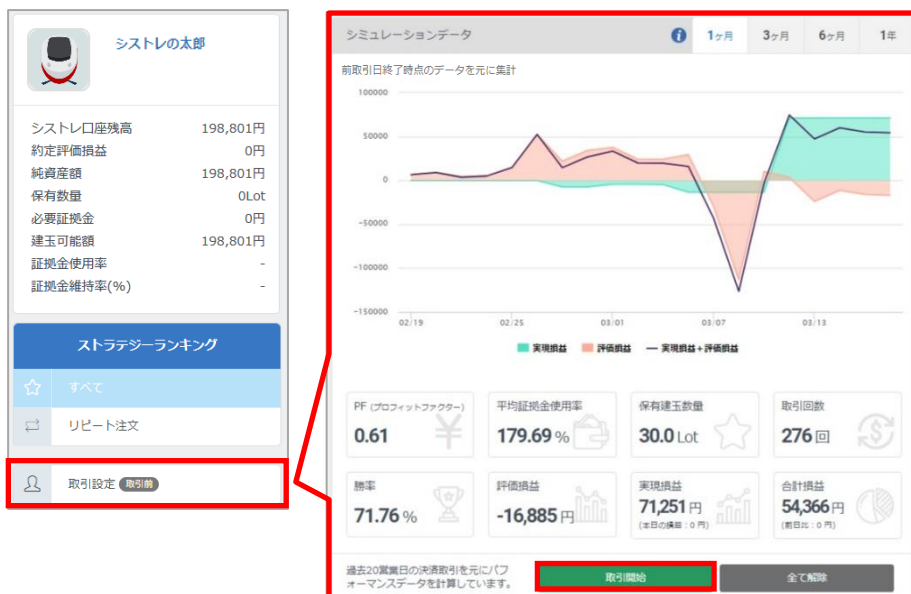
シストレの太郎

| | |
|---|---|
| シストレ口座残高 | 198,801円 |
| 約定評価損益 | 0円 |
| 純資産額 | 198,801円 |
| 保有数量 | 0Lot |
| 必要証拠金 | 0円 |
| 建玉可能額 | 198,801円 |
| 証拠金使用率 | - |
| 証拠金維持率(%) | - |

ストラテジーランキング

すべて

リピート注文

取引設定 取引前

シミュレーションデータ

1ヶ月 3ヶ月 6ヶ月 1年

前取引日終了時点のデータを元に集計

100000
50000
0
-50000
-100000
-150000

02/19 02/25 03/01 03/07 03/13

実現損益 評価損益 実現損益＋評価損益

PF (プロフィットファクター)
0.61

平均証拠金使用率
179.69 %

保有建玉数量
30.0 Lot

取引回数
276 回

勝率
71.76 %

評価損益
-16,885 円

実現損益
71,251 円
(本日の損益：0 円)

合計損益
54,366 円
(前日比：0 円)

過去20営業日の決済取引を元にパフォーマンスデータを計算しています。

取引開始

全て解除